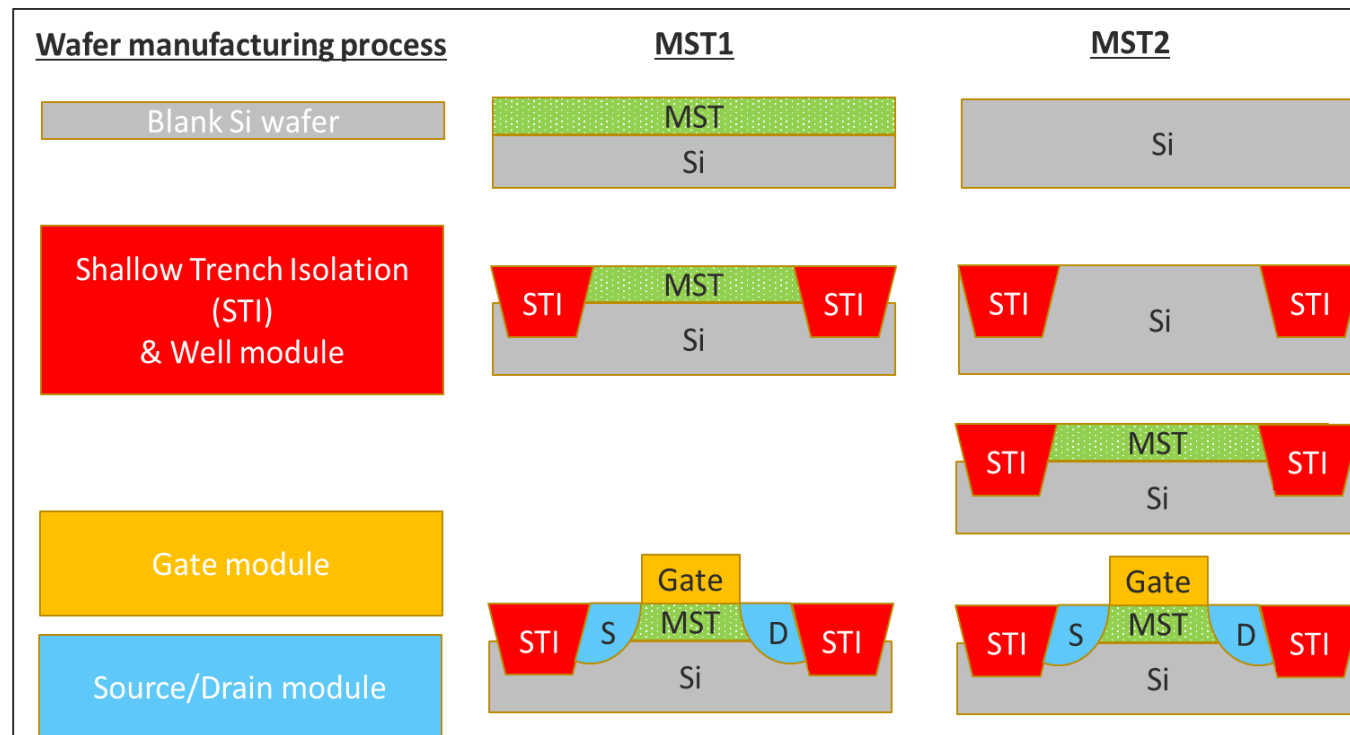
Wafer manufacturing process

MST1

MST2

Blank Si wafer

MST
Si

Si

Shallow Trench Isolation (STI) & Well module

STI
MST
STI
Si

STI
Si
STI

STI
MST
STI
Si

Gate module

Source/Drain module

Gate
STI
S
MST
D
STI
Si

Gate
STI
S
MST
D
STI
Si